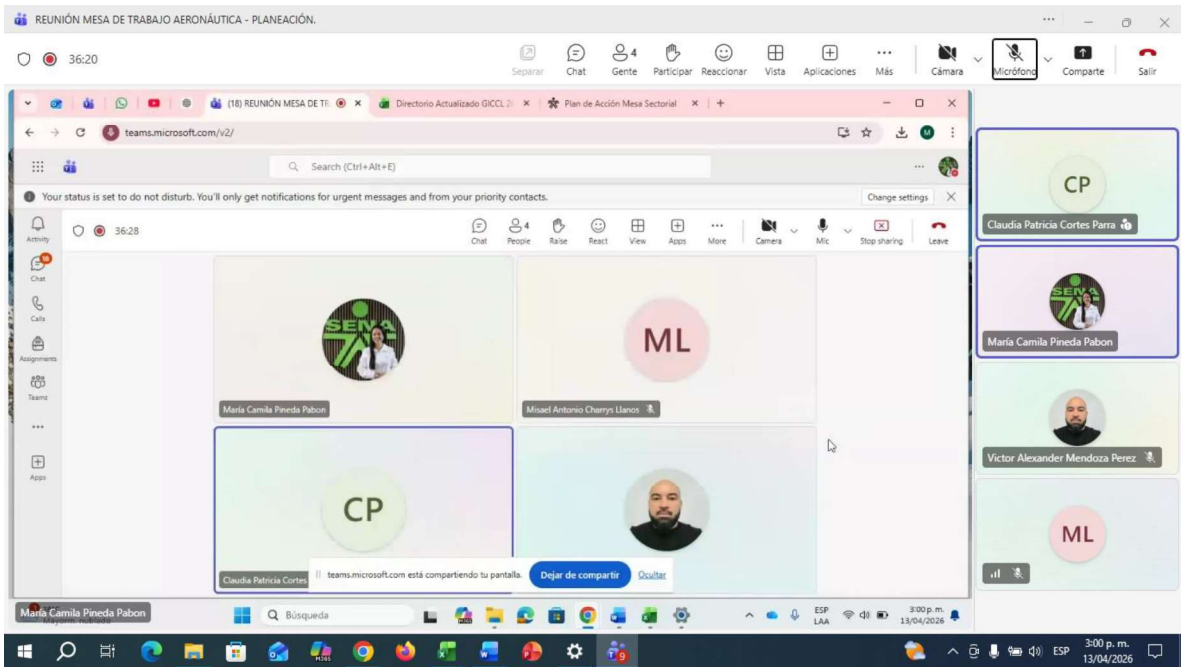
REUNIÓN MESA DE TRABAJO AERONÁUTICA - PLANEACIÓN.

36:20

Separar Chat 4 Gente Participar Reaccionar Vista Aplicaciones Más Cámara Micrófono Comparte Salir

(18) REUNIÓN MESA DE TR | Directorio Actualizado GICCL 2( | Plan de Acción Mesa Sectorial

teams.microsoft.com/v2/

Search (Ctrl+Alt+E)

Your status is set to do not disturb. You'll only get notifications for urgent messages and from your priority contacts.

Change settings

Activity Chat Calls Assignments Teams ... Apps

36:28

Chat 4 People Raise React View Apps More Camera Mic Stop sharing Leave

SENA
María Camila Pineda Pabon

ML
Misael Antonio Charrys Llanos

CP
Claudia Patricia Cortes

teams.microsoft.com está compartiendo tu pantalla. Dejar de compartir Ocultar

CP
Claudia Patricia Cortes Parra

SENA
María Camila Pineda Pabon

Victor Alexander Mendoza Perez

ML

María Camila Pineda Pabon
Mayorm. nublado

Búsqueda

ESP LAA 3:00 p. m. 13/04/2026

ESP 3:00 p. m. 13/04/2026